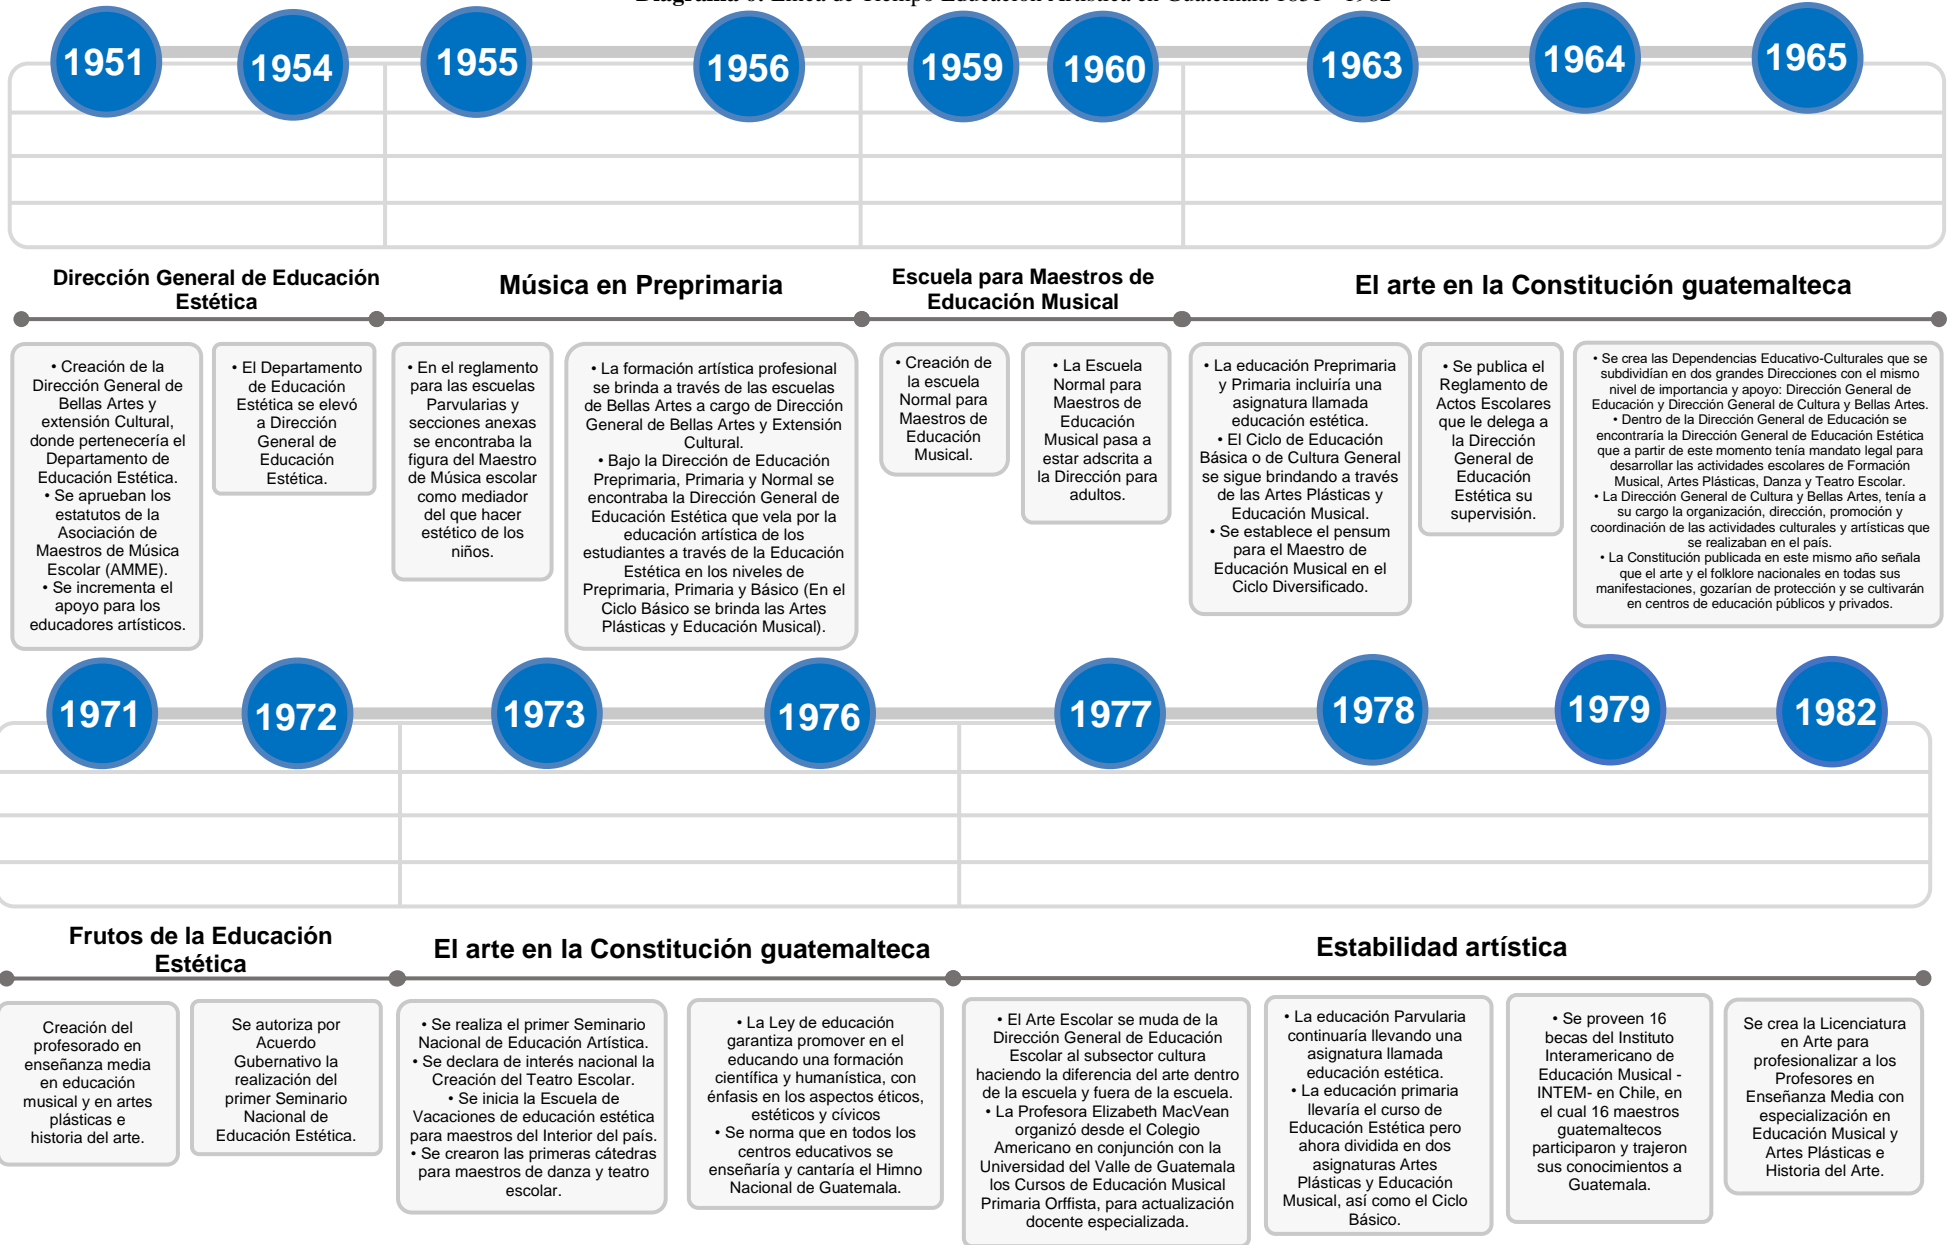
Diagrama 6. Línea de Tiempo Educación Musical en Guatemala 1951 - 1982

1951 1954 1955 1956 1959 1960 1963 1964 1965

Dirección General de Educación Estética

Música en Preprimaria

Escuela para Maestros de Educación Musical

El arte en la Constitución guatemalteca

• Creación de la Dirección General de Bellas Artes y extensión Cultural, donde pertenecería el Departamento de Educación Estética.
• Se aprueban los estatutos de la Asociación de Maestros de Música Escolar (AMME).
• Se incrementa el apoyo para los educadores artísticos.

• El Departamento de Educación Estética se elevó a Dirección General de Educación Estética.

• En el reglamento para las escuelas Parvularias y secciones anexas se encontraba la figura del Maestro de Música escolar como mediador del que hacer estético de los niños.

• La formación artística profesional se brinda a través de las escuelas de Bellas Artes a cargo de Dirección General de Bellas Artes y Extensión Cultural.
• Bajo la Dirección de Educación Preprimaria, Primaria y Normal se encontraba la Dirección General de Educación Estética que vela por la educación artística de los estudiantes a través de la Educación Estética en los niveles de Preprimaria, Primaria y Básico (En el Ciclo Básico se brinda las Artes Plásticas y Educación Musical).

• Creación de la escuela Normal para Maestros de Educación Musical.

• La Escuela Normal para Maestros de Educación Musical pasa a estar adscrita a la Dirección para adultos.

• La educación Preprimaria y Primaria incluiría una asignatura llamada educación estética.
• El Ciclo de Educación Básica o de Cultura General se sigue brindando a través de las Artes Plásticas y Educación Musical.
• Se establece el pensum para el Maestro de Educación Musical en el Ciclo Diversificado.

• Se publica el Reglamento de Actos Escolares que le delega a la Dirección General de Educación Estética su supervisión.

• Se crea las Dependencias Educativo-Culturales que se subdividían en dos grandes Direcciones con el mismo nivel de importancia y apoyo: Dirección General de Educación y Dirección General de Cultura y Bellas Artes.
• Dentro de la Dirección General de Educación se encontraría la Dirección General de Educación Estética que a partir de este momento tenía mandato legal para desarrollar las actividades escolares de Formación Musical, Artes Plásticas, Danza y Teatro Escolar.
• La Dirección General de Cultura y Bellas Artes, tenía a su cargo la organización, dirección, promoción y coordinación de las actividades culturales y artísticas que se realizaban en el país.
• La Constitución publicada en este mismo año señala que el arte y el folklore nacionales en todas sus manifestaciones, gozarían de protección y se cultivarán en centros de educación públicos y privados.

1971 1972 1973 1976 1977 1978 1979 1982

Frutos de la Educación Estética

El arte en la Constitución guatemalteca

Estabilidad artística

Creación del profesorado en enseñanza media en educación musical y en artes plásticas e historia del arte.

Se autoriza por Acuerdo Gubernativo la realización del primer Seminario Nacional de Educación Estética.

• Se realiza el primer Seminario Nacional de Educación Artística.
• Se declara de interés nacional la Creación del Teatro Escolar.
• Se inicia la Escuela de Vacaciones de educación estética para maestros del Interior del país.
• Se crearon las primeras cátedras para maestros de danza y teatro escolar.

• La Ley de educación garantiza promover en el educando una formación científica y humanística, con énfasis en los aspectos éticos, estéticos y cívicos
• Se norma que en todos los centros educativos se enseñaría y cantaría el Himno Nacional de Guatemala.

• El Arte Escolar se muda de la Dirección General de Educación Escolar al subsector cultura haciendo la diferencia del arte dentro de la escuela y fuera de la escuela.
• La Profesora Elizabeth MacVean organizó desde el Colegio Americano en conjunción con la Universidad del Valle de Guatemala los Cursos de Educación Musical Primaria Orffista, para actualización docente especializada.

• La educación Parvularia continuaría llevando una asignatura llamada educación estética.
• La educación primaria llevaría el curso de Educación Estética pero ahora dividida en dos asignaturas Artes Plásticas y Educación Musical, así como el Ciclo Básico.

• Se proveen 16 becas del Instituto Interamericano de Educación Musical - INTEM- en Chile, en el cual 16 maestros guatemaltecos participaron y trajeron sus conocimientos a Guatemala.

Se crea la Licenciatura en Arte para profesionalizar a los Profesores en Enseñanza Media con especialización en Educación Musical y Artes Plásticas e Historia del Arte.